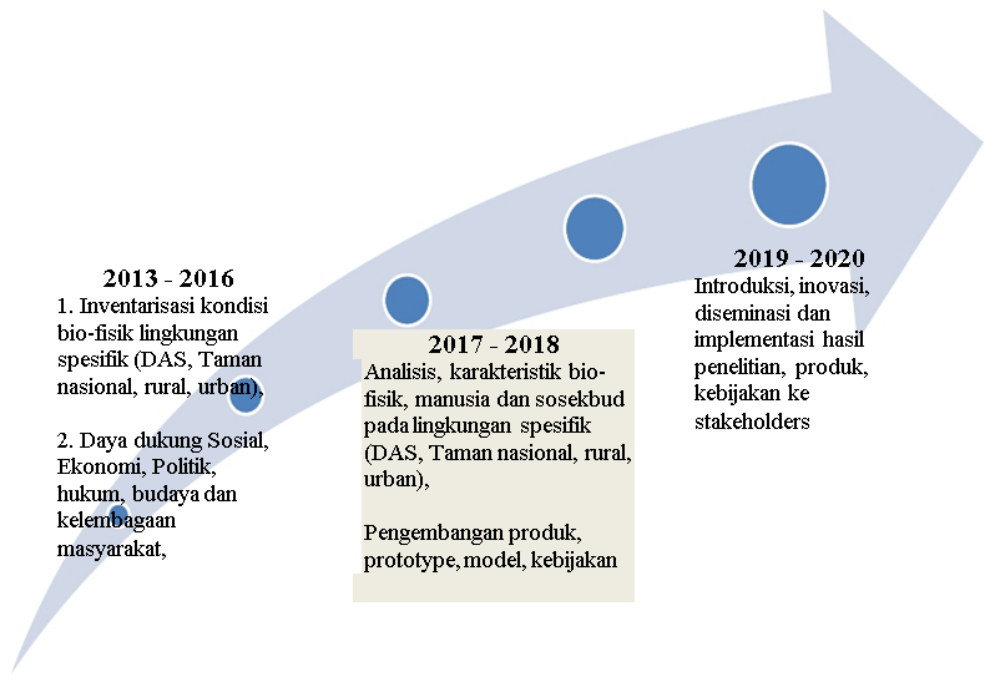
2013 - 2016

1. Inventarisasi kondisi bio-fisik lingkungan spesifik (DAS, Taman nasional, rural, urban),

2. Daya dukung Sosial, Ekonomi, Politik, hukum, budaya dan kelembagaan masyarakat,

2017 - 2018

Analisis, karakteristik bio-fisik, manusia dan sosekbud pada lingkungan spesifik (DAS, Taman nasional, rural, urban),

Pengembangan produk, prototype, model, kebijakan

2019 - 2020

Introduksi, inovasi, diseminasi dan implementasi hasil penelitian, produk, kebijakan ke stakeholders